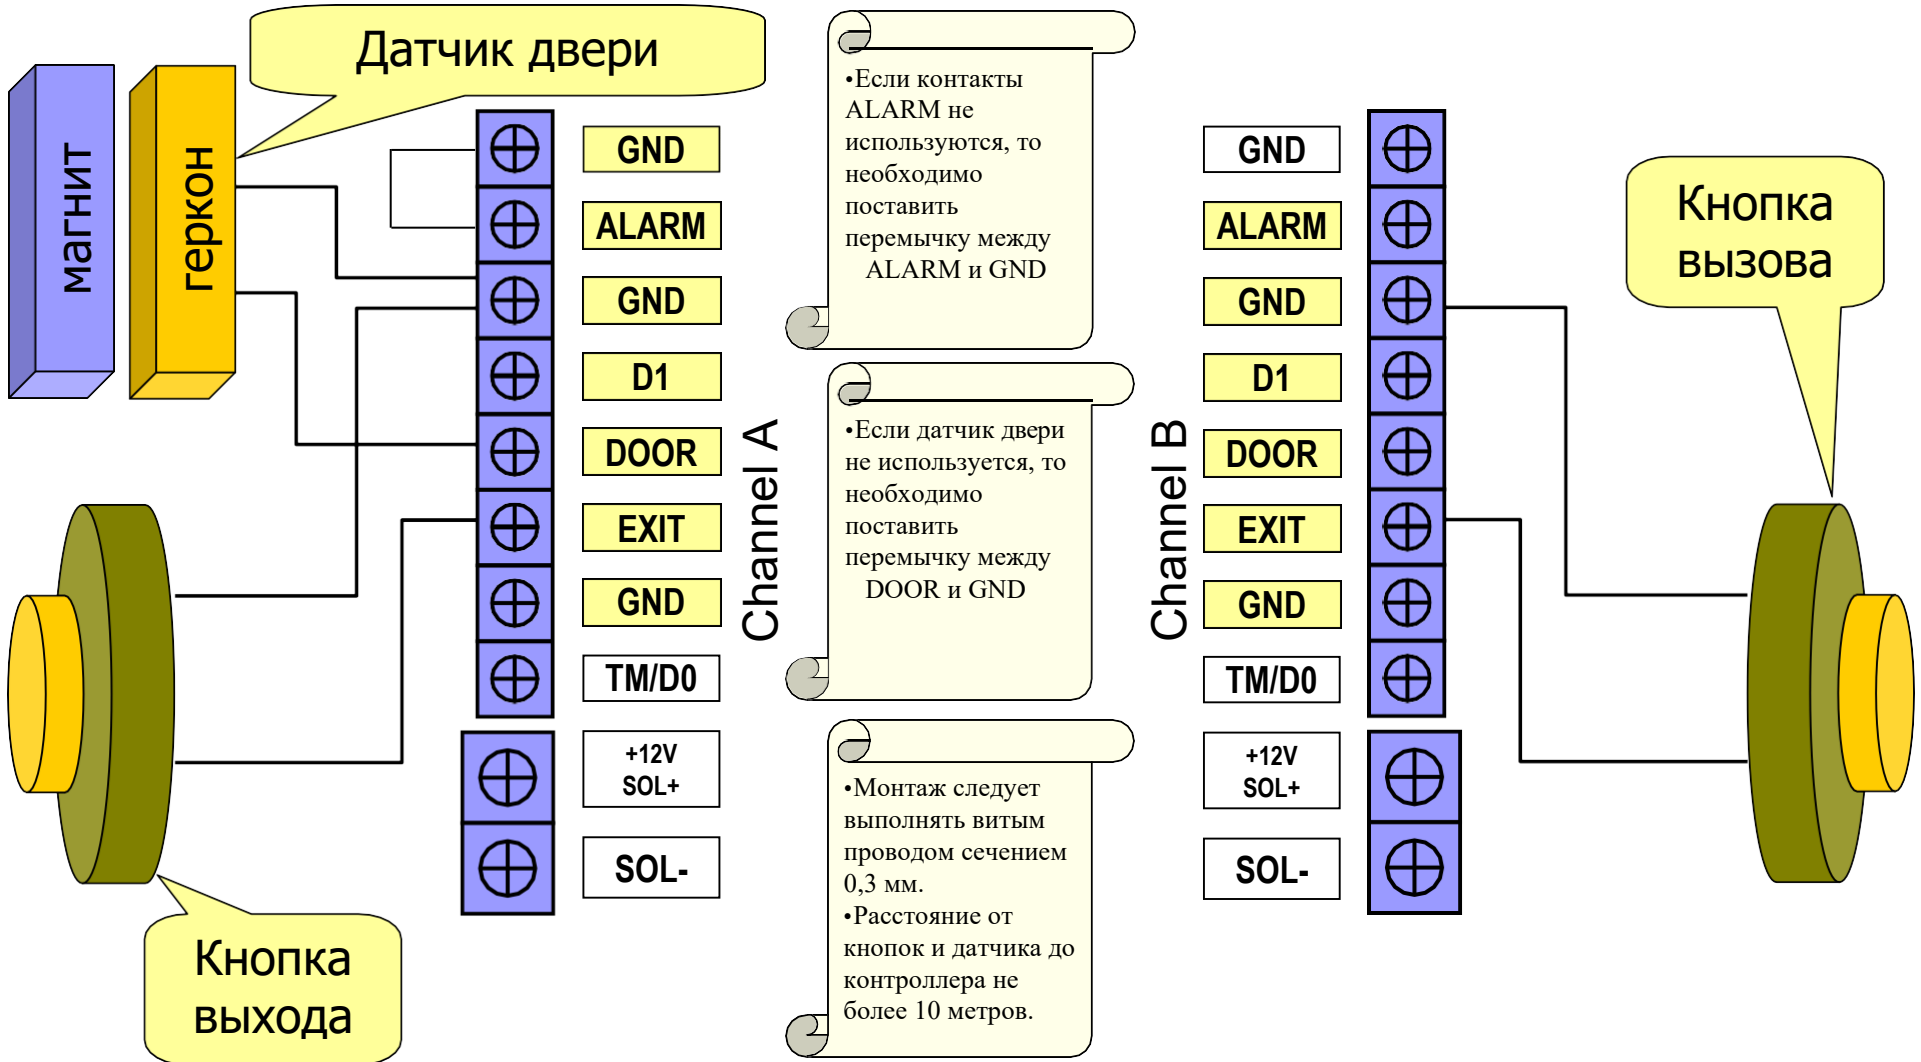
магнит

геркон

Датчик двери

GND
ALARM
GND
D1
DOOR
EXIT
GND
TM/D0
+12V SOL+
SOL-

Channel A

Кнопка выхода

•Если контакты ALARM не используются, то необходимо поставить перемычку между ALARM и GND

•Если датчик двери не используется, то необходимо поставить перемычку между DOOR и GND

•Монтаж следует выполнять витым проводом сечением 0,3 мм.
•Расстояние от кнопок и датчика до контроллера не более 10 метров.

Channel B

GND
ALARM
GND
D1
DOOR
EXIT
GND
TM/D0
+12V SOL+
SOL-

Кнопка вызова